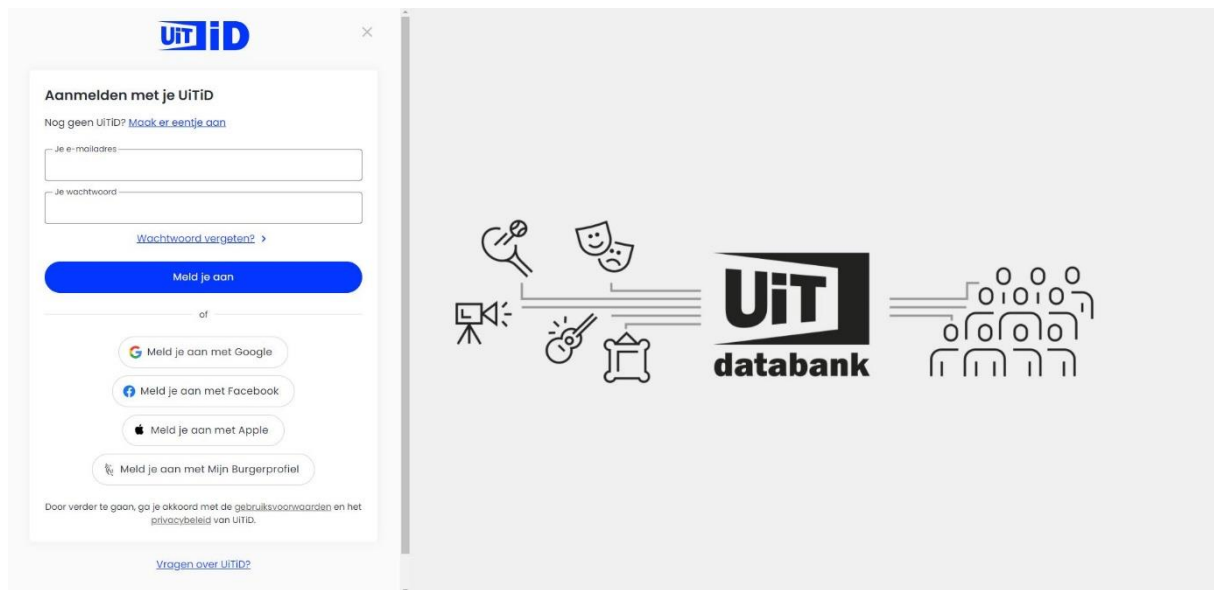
UiT iD

×

Aanmelden met je UiTiD

Nog geen UiTiD? Maak er eentje aan

Je e-mailadres

Je wachtwoord

Wachtwoord vergeten? >

Meld je aan

of

Meld je aan met Google

Meld je aan met Facebook

Meld je aan met Apple

Meld je aan met Mijn Burgerprofiel

Door verder te gaan, ga je akkoord met de gebruiksvoorwaarden en het privacybeleid van UiTiD.

Vragen over UiTiD?

UiT databank